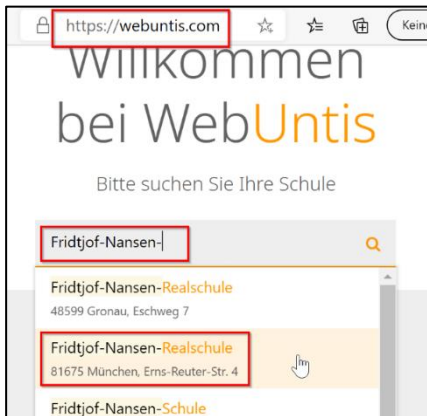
https://webuntis.com

Keine

Willkommen bei WebUntis

Bitte suchen Sie Ihre Schule

Fridtjof-Nansen-

Fridtjof-Nansen-Realschule
48599 Gronau, Eschweg 7

Fridtjof-Nansen-Realschule
81675 München, Erns-Reuter-Str. 4

Fridtjof-Nansen-Schule